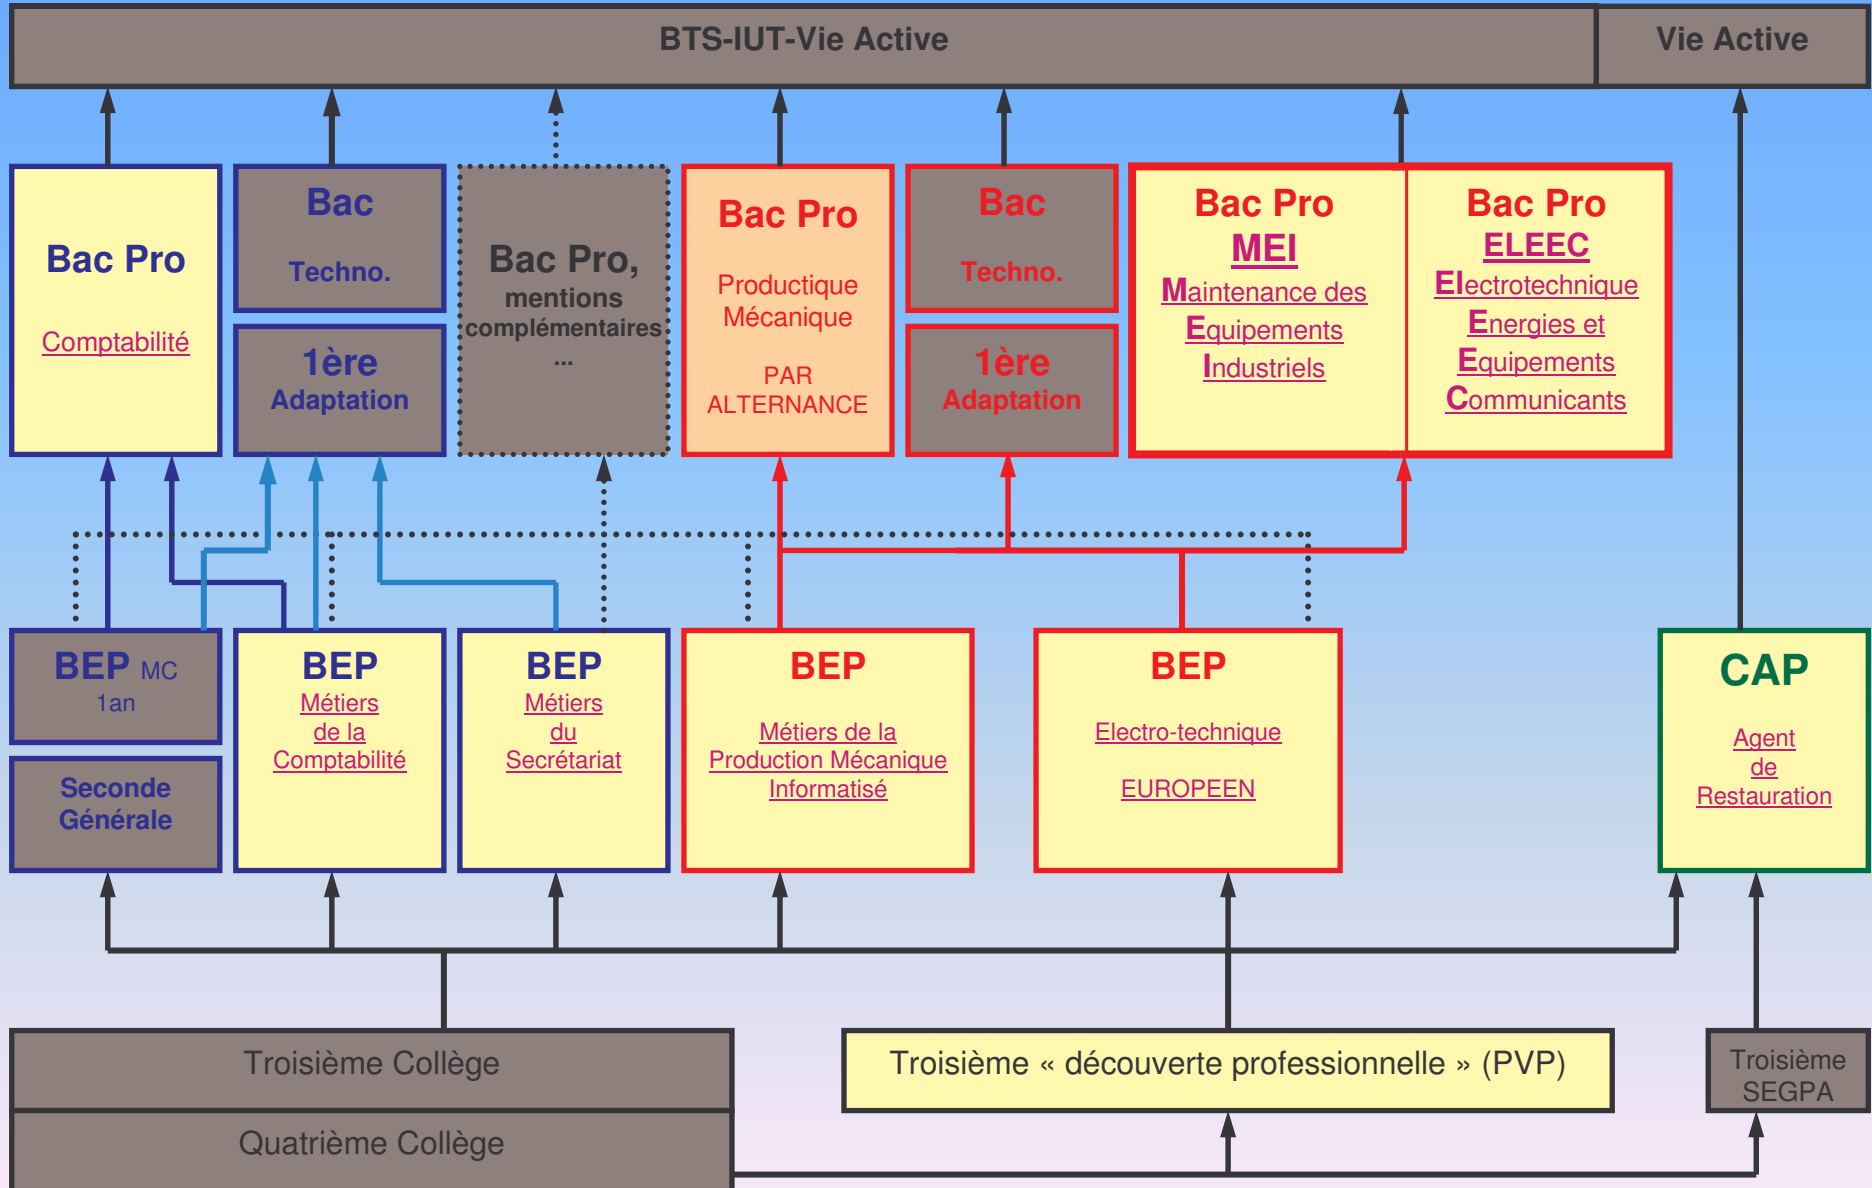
BTS-IUT-Vie Active

Vie Active

Bac Pro

Comptabilité

Bac

Techno.

1ère Adaptation

Bac Pro, mentions complémentaires ...

Bac Pro

Productique Mécanique

PAR ALTERNANCE

Bac

Techno.

1ère Adaptation

Bac Pro MEI

Maintenance des Equipements Industriels

Bac Pro ELEEC

Electrotechnique Energies et Equipements Communicants

BEP MC 1an

Seconde Générale

BEP

Métiers de la Comptabilité

BEP

Métiers du Secrétariat

BEP

Métiers de la Production Mécanique Informatisé

BEP

Electro-technique

EUROPEEN

CAP

Agent de Restauration

Troisième Collège

Quatrième Collège

Troisième « découverte professionnelle » (PVP)

Troisième SEGPA